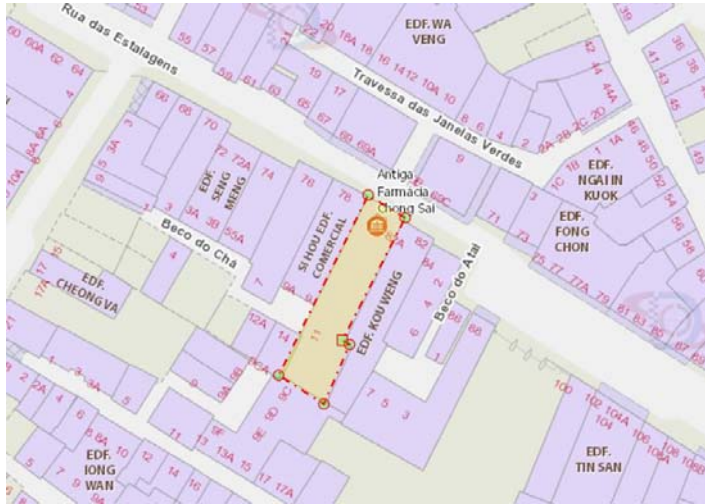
Rua das Estalagens
EDF. WA VENG
Travessa das Janelas Verdes
Antiga Farmácia Chong Sai
EDF. SENG MENG
SI HOU EDF. COMERCIAL
EDF. KOU WENG
Beco do Cha
Beco do Atai
EDF. NGAI IN KUOK
EDF. FONG CHON
EDF. CHEONG VA
EDF. IONG WAN
EDF. TIN SAN
60 60A 62 64
55 57
59 61 63 65 67 69 69A
66 68 70
72 72A 74 76 78
9 9A 3A 3B 55A
20 18A 16 14 12 10A 10
8 6 4 2
10 1B 1A 46 48 50 52 54
71 73 75 77 77A 79 81 83 85
82 84 86 88
4 2 6 1
12A 7 94 11
7 5 3
100 102 104A 104 106 108
13A 15 17 17A
2 2A 4 6 8 8A 10 12 14 16